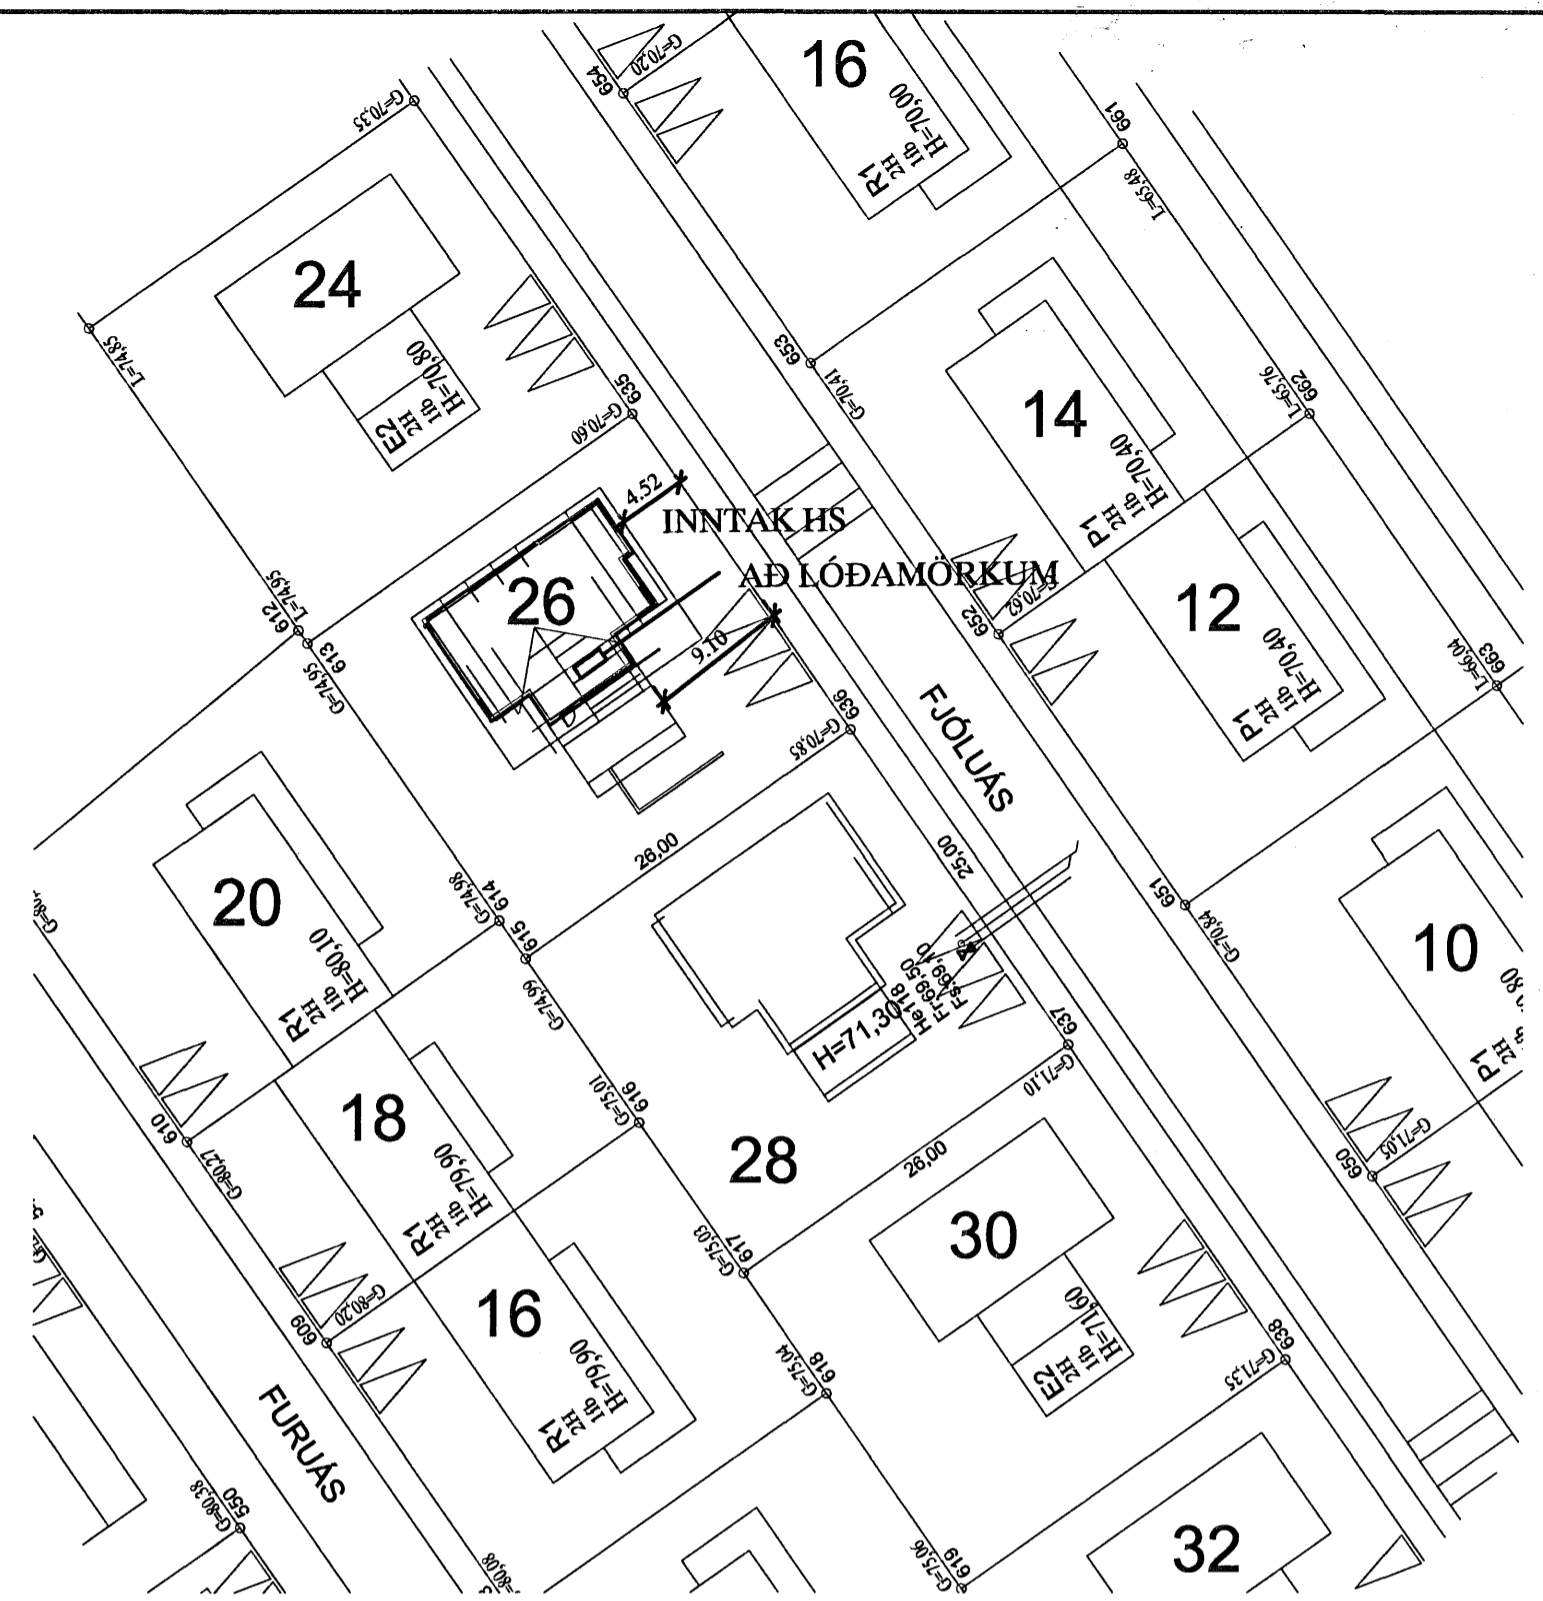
16
R1
2H
1íb
H=70,00
G=70,20
654
661
L=65,48
G=70,35
24
E2
2H
1íb
H=70,80
L=74,85
G=70,60
635
653
G=70,41
14
P1
2H
1íb
H=70,40
L=65,76
662
4.52
INNTAK HS
AÐ LÓÐAMÖRKUM
26
9.10
612
L=74,95
613
G=74,95
G=70,62
652
12
P1
2H
1íb
H=70,40
L=66,04
663
636
G=70,85
FJÓLUÁS
20
R1
2H
1íb
H=80,10
26,00
614
G=74,98
615
G=74,99
25,00
H=71,30
He118
F=69,50
F=69,40
651
G=70,84
10
P1
2H
18
R1
2H
1íb
H=79,90
610
G=80,27
616
G=75,01
28
637
G=71,10
G=71,05
650
26,00
30
E2
2H
1íb
H=71,60
617
G=75,03
16
R1
2H
1íb
H=79,90
609
G=80,20
FURUÁS
618
G=75,04
638
G=71,35
550
G=80,38
G=80,08
619
G=75,06
32